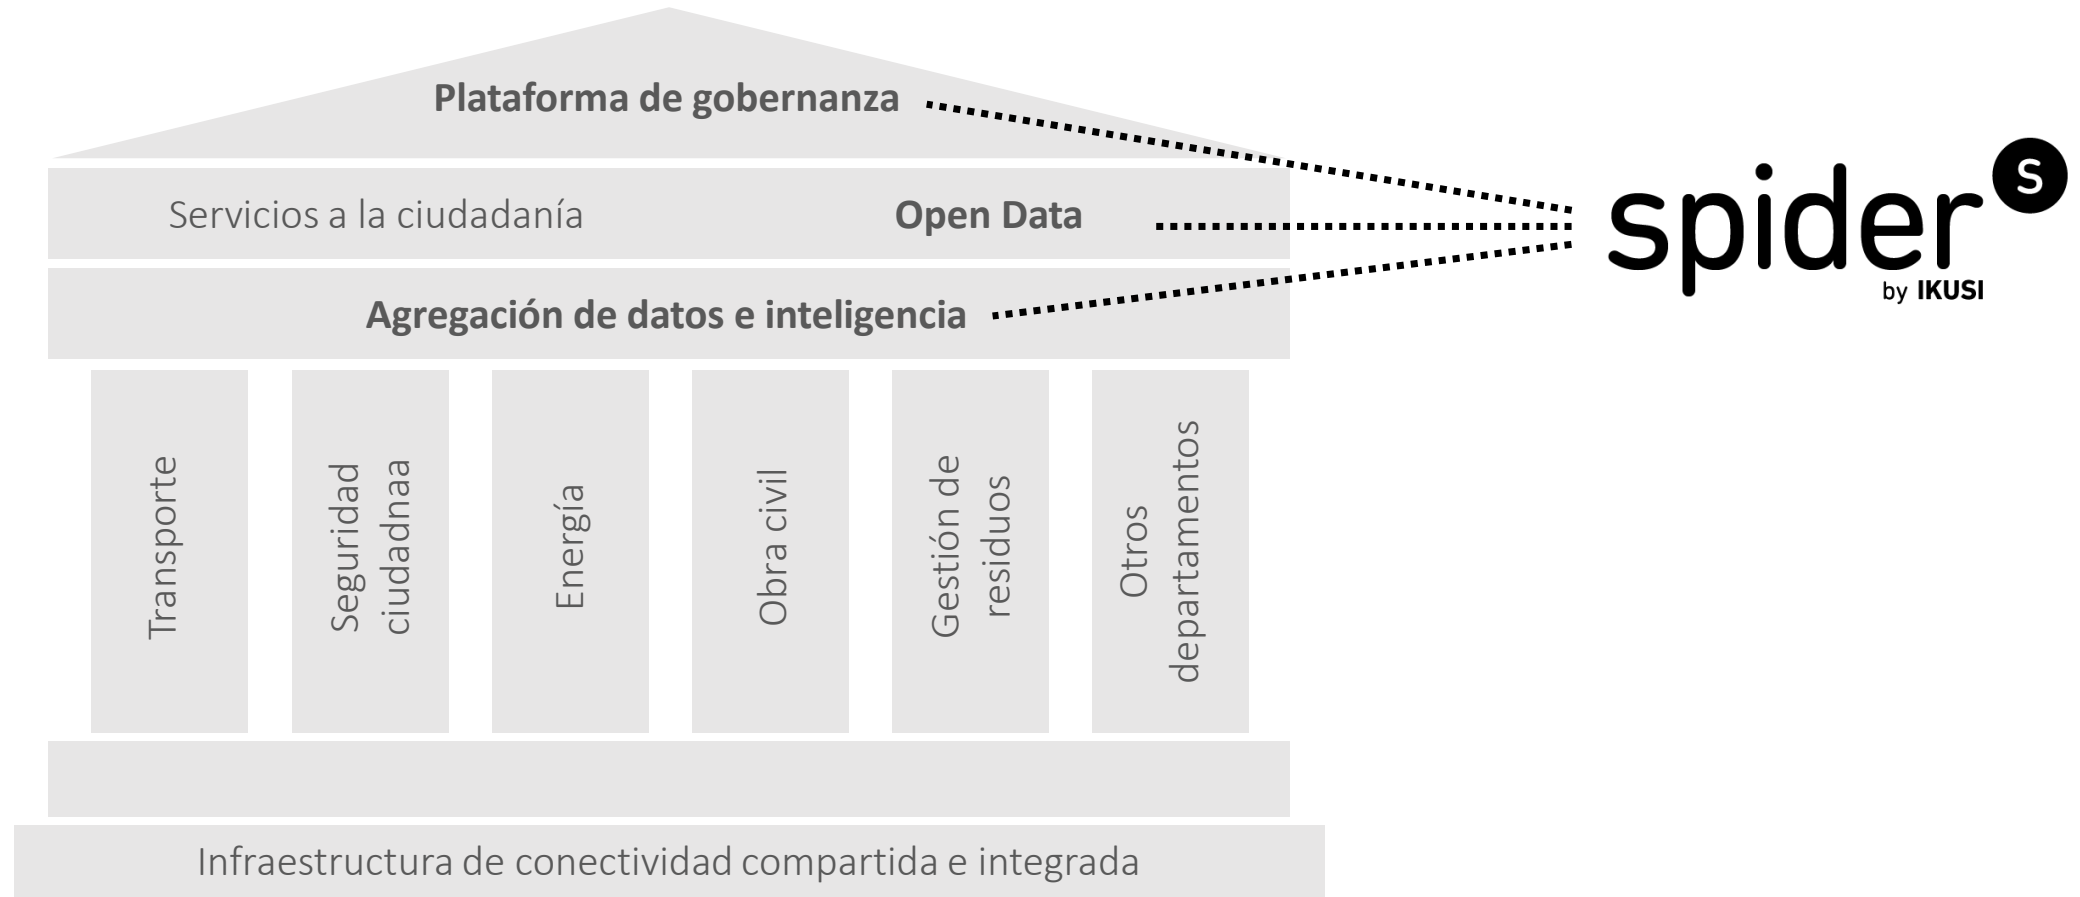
Plataforma de gobernanza

Servicios a la ciudadanía

Open Data

Agregación de datos e inteligencia

Transporte

Seguridad ciudadnaa

Energía

Obra civil

Gestión de residuos

Otros departamentos

Infraestructura de conectividad compartida e integrada

spider S

by IKUSI